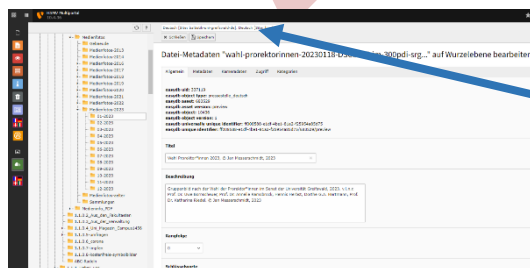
Mediathek
Webseiten
Mediathek 2013
Mediathek 2014
Mediathek 2015
Mediathek 2016
Mediathek 2017
Mediathek 2018
Mediathek 2019
Mediathek 2020
Mediathek 2021
Mediathek 2022
Mediathek 2023
01-2023
02-2023
03-2023
04-2023
05-2023
06-2023
07-2023
08-2023
09-2023
10-2023
11-2023
12-2023
Sammlungen
schließen
speichern
Datei-Metadaten "wahl-prorektorinnen-20230118-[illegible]-300pdi-srg..." auf Wurzelebene bearbeiten
Allgemein
Metadaten
Kameradaten
Zugriff
Kategorien
Titel
Wahl Prorektor*innen 2023, © Jan Meßerschmidt, 2023
Beschreibung
Gruppenbild nach der Wahl der Prorektor*innen im Senat der Universität Greifswald, 2023. V.l.n.r. Prof. Dr. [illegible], Prof. Dr. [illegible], Prof. Dr. Katharina Riedel. © Jan Meßerschmidt, 2023
Ausgabe
0